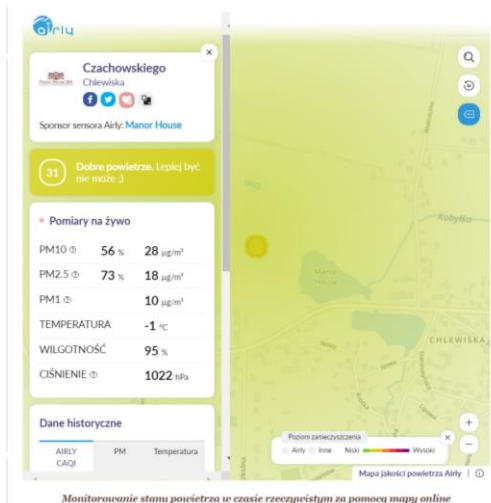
airly

Czachowskiego
Chlewiska

Sponsor sensora Airly: Manor House

31 Dobre powietrze. Lepiej być nie może ;)

Pomiary na żywo

| | | |
|---|---|---|
| PM10 | 56 % | 28 µg/m³ |
| PM2.5 | 73 % | 18 µg/m³ |
| PM1 | | 10 µg/m³ |
| TEMPERATURA | | -1 °C |
| WILGOTNOŚĆ | | 95 % |
| CIŚNIENIE | | 1022 hPa |

Dane historyczne

AIRLY CAQI | PM | Temperatura

Kobyłka

Manor House

CHLEWISKA

Poziom zanieczyszczenia
Airly Inne Niski Wysoki

Mapa jakości powietrza Airly

Monitorowanie stanu powietrza w czasie rzeczywistym za pomocą mapy online